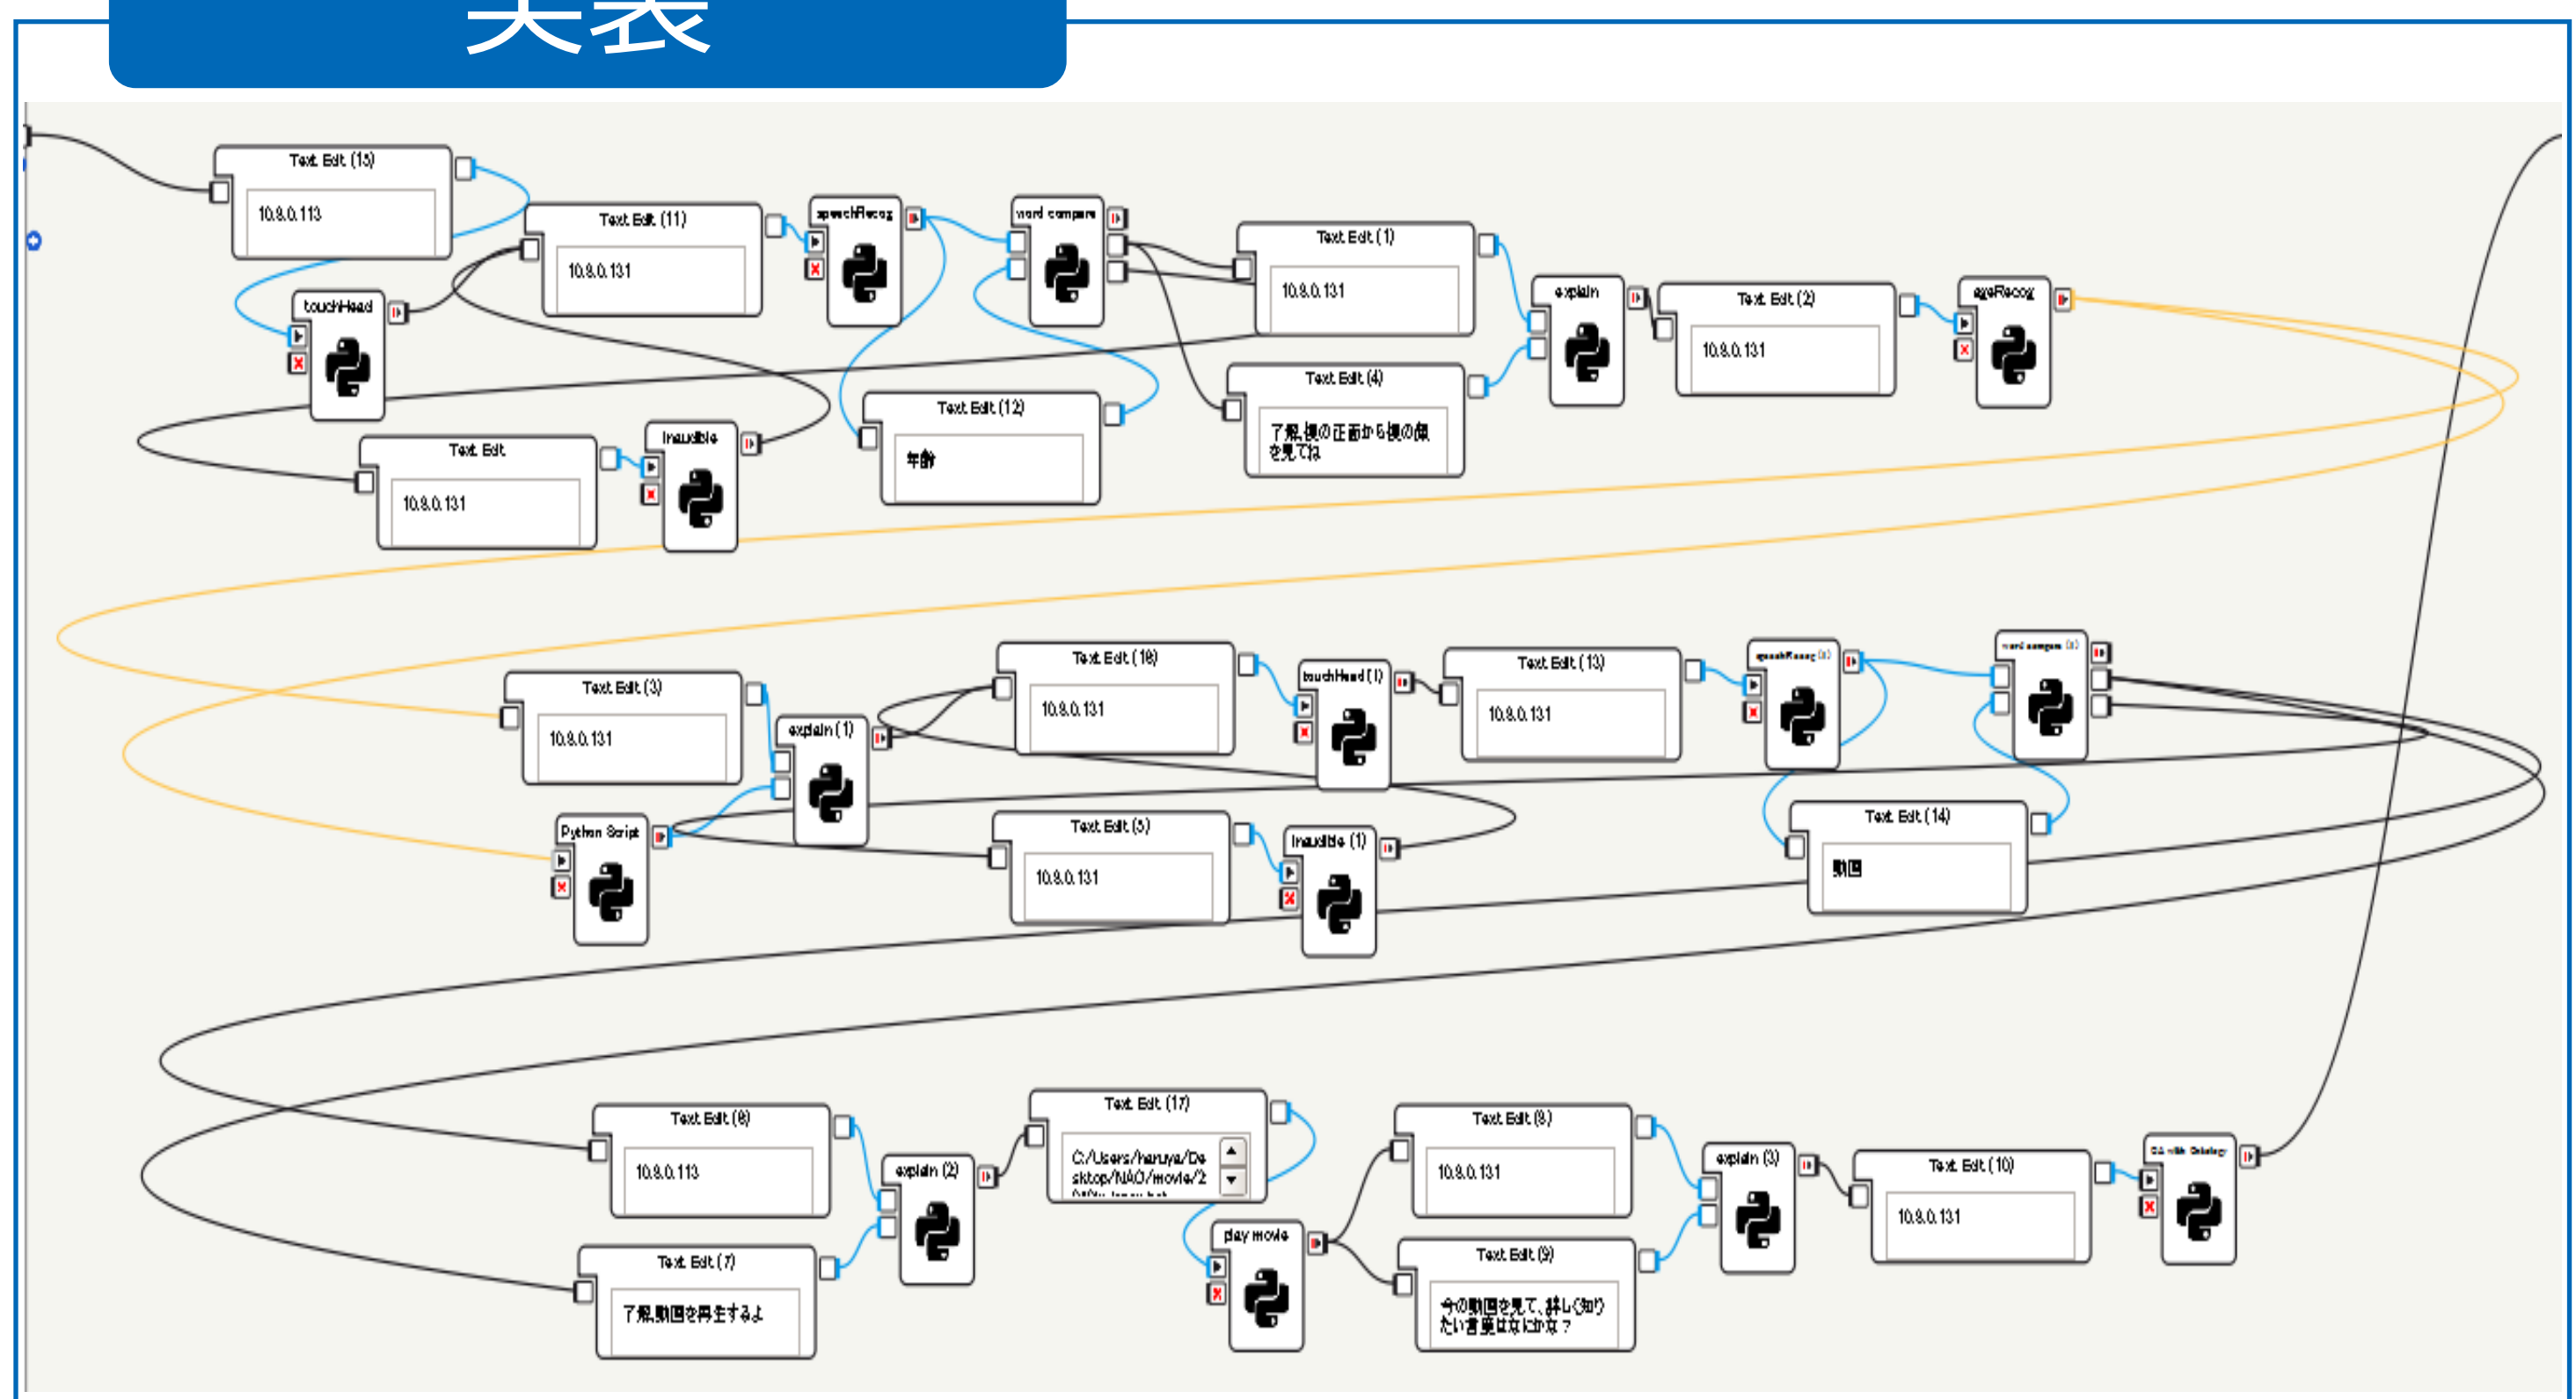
実装

Text Edit (15)
10.8.0.113

Text Edit (11)
10.8.0.131

speechRecog

word compare

Text Edit (1)
10.8.0.131

explain

Text Edit (2)
10.8.0.131

eyeRecog

touchHead

Text Edit (4)
了解, 僕の正面から僕の顔を見てね

Text Edit (12)
年齢

Text Edit
10.8.0.131

Inaudible

Text Edit (3)
10.8.0.131

Text Edit (16)
10.8.0.131

touchHead (1)

Text Edit (13)
10.8.0.131

speechRecog (1)

word compare (1)

explain (1)

Python Script

Text Edit (5)
10.8.0.131

Inaudible (1)

Text Edit (14)
動画

Text Edit (6)
10.8.0.113

explain (2)

Text Edit (17)
C:/Users/haruya/Desktop/NAO/movie/2
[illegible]

Text Edit (8)
10.8.0.131

explain (3)

Text Edit (10)
10.8.0.131

QA with Ontology

Text Edit (7)
了解, 動画を再生するよ

play movie

Text Edit (9)
今の動画を見て, 詳しく知りたい言葉は何かな？